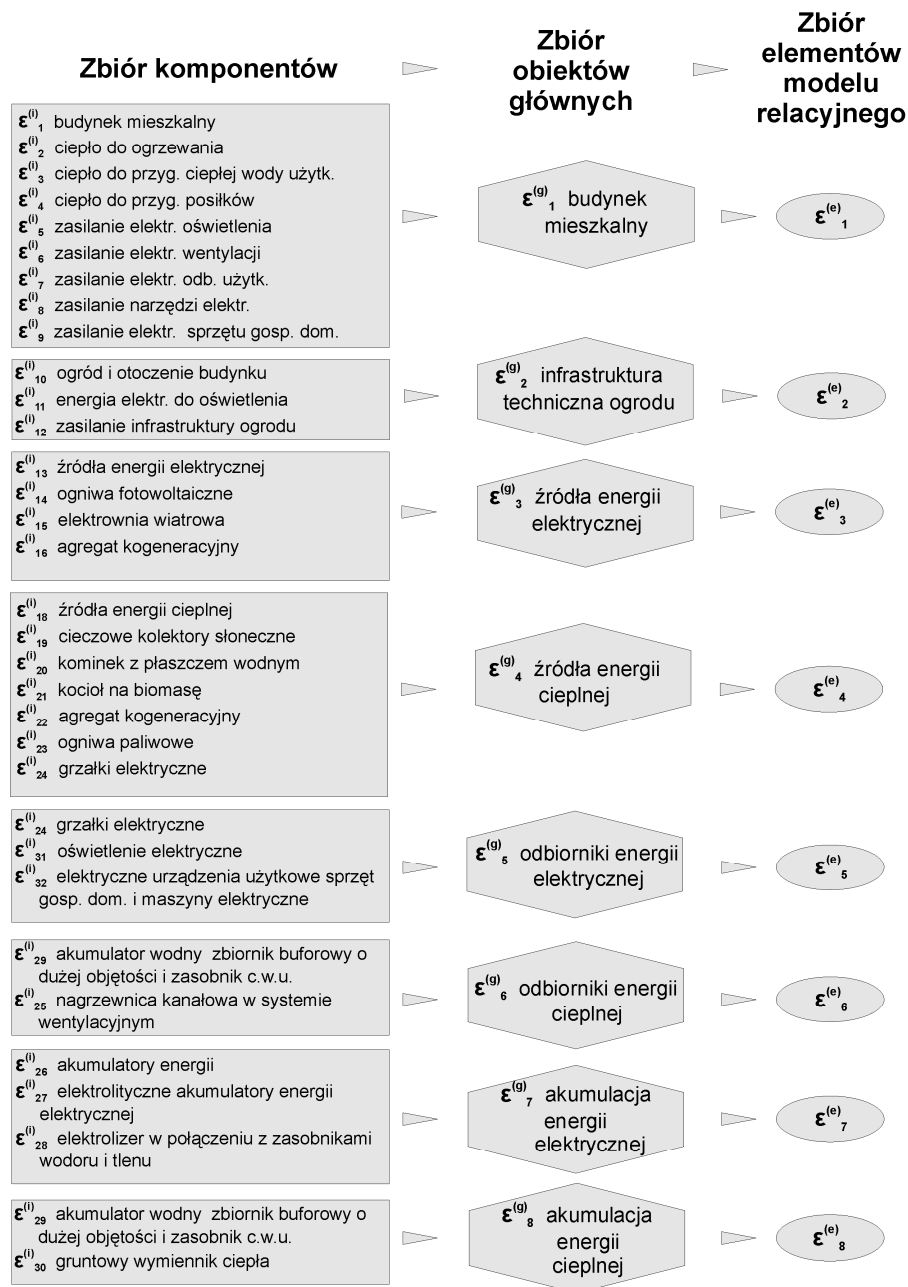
Zbiór komponentów

Zbiór obiektów głównych

Zbiór elementów modelu relacyjnego

$\varepsilon^{(i)}_1$ budynek mieszkalny
$\varepsilon^{(i)}_2$ ciepło do ogrzewania
$\varepsilon^{(i)}_3$ ciepło do przyg. ciepłej wody użytk.
$\varepsilon^{(i)}_4$ ciepło do przyg. posiłków
$\varepsilon^{(i)}_5$ zasilanie elektr. oświetlenia
$\varepsilon^{(i)}_6$ zasilanie elektr. wentylacji
$\varepsilon^{(i)}_7$ zasilanie elektr. odb. użytk.
$\varepsilon^{(i)}_8$ zasilanie narzędzi elektr.
$\varepsilon^{(i)}_9$ zasilanie elektr. sprzętu gosp. dom.

$\varepsilon^{(g)}_1$ budynek mieszkalny

$\varepsilon^{(e)}_1$

$\varepsilon^{(i)}_{10}$ ogród i otoczenie budynku
$\varepsilon^{(i)}_{11}$ energia elektr. do oświetlenia
$\varepsilon^{(i)}_{12}$ zasilanie infrastruktury ogrodu

$\varepsilon^{(g)}_2$ infrastruktura techniczna ogrodu

$\varepsilon^{(e)}_2$

$\varepsilon^{(i)}_{13}$ źródła energii elektrycznej
$\varepsilon^{(i)}_{14}$ ogniwa fotowoltaiczne
$\varepsilon^{(i)}_{15}$ elektrownia wiatrowa
$\varepsilon^{(i)}_{16}$ agregat kogeneracyjny

$\varepsilon^{(g)}_3$ źródła energii elektrycznej

$\varepsilon^{(e)}_3$

$\varepsilon^{(i)}_{18}$ źródła energii cieplnej
$\varepsilon^{(i)}_{19}$ cieczowe kolektory słoneczne
$\varepsilon^{(i)}_{20}$ kominek z płaszczem wodnym
$\varepsilon^{(i)}_{21}$ kocioł na biomasę
$\varepsilon^{(i)}_{22}$ agregat kogeneracyjny
$\varepsilon^{(i)}_{23}$ ogniwa paliwowe
$\varepsilon^{(i)}_{24}$ grzałki elektryczne

$\varepsilon^{(g)}_4$ źródła energii cieplnej

$\varepsilon^{(e)}_4$

$\varepsilon^{(i)}_{24}$ grzałki elektryczne
$\varepsilon^{(i)}_{31}$ oświetlenie elektryczne
$\varepsilon^{(i)}_{32}$ elektryczne urządzenia użytkowe sprzęt gosp. dom. i maszyny elektryczne

$\varepsilon^{(g)}_5$ odbiorniki energii elektrycznej

$\varepsilon^{(e)}_5$

$\varepsilon^{(i)}_{29}$ akumulator wodny zbiornik buforowy o dużej objętości i zasobnik c.w.u.
$\varepsilon^{(i)}_{25}$ nagrzewnica kanałowa w systemie wentylacyjnym

$\varepsilon^{(g)}_6$ odbiorniki energii cieplnej

$\varepsilon^{(e)}_6$

$\varepsilon^{(i)}_{26}$ akumulatory energii
$\varepsilon^{(i)}_{27}$ elektrolityczne akumulatory energii elektrycznej
$\varepsilon^{(i)}_{28}$ elektrolizer w połączeniu z zasobnikami wodoru i tlenu

$\varepsilon^{(g)}_7$ akumulacja energii elektrycznej

$\varepsilon^{(e)}_7$

$\varepsilon^{(i)}_{29}$ akumulator wodny zbiornik buforowy o dużej objętości i zasobnik c.w.u.
$\varepsilon^{(i)}_{30}$ gruntowy wymiennik ciepła

$\varepsilon^{(g)}_8$ akumulacja energii cieplnej

$\varepsilon^{(e)}_8$